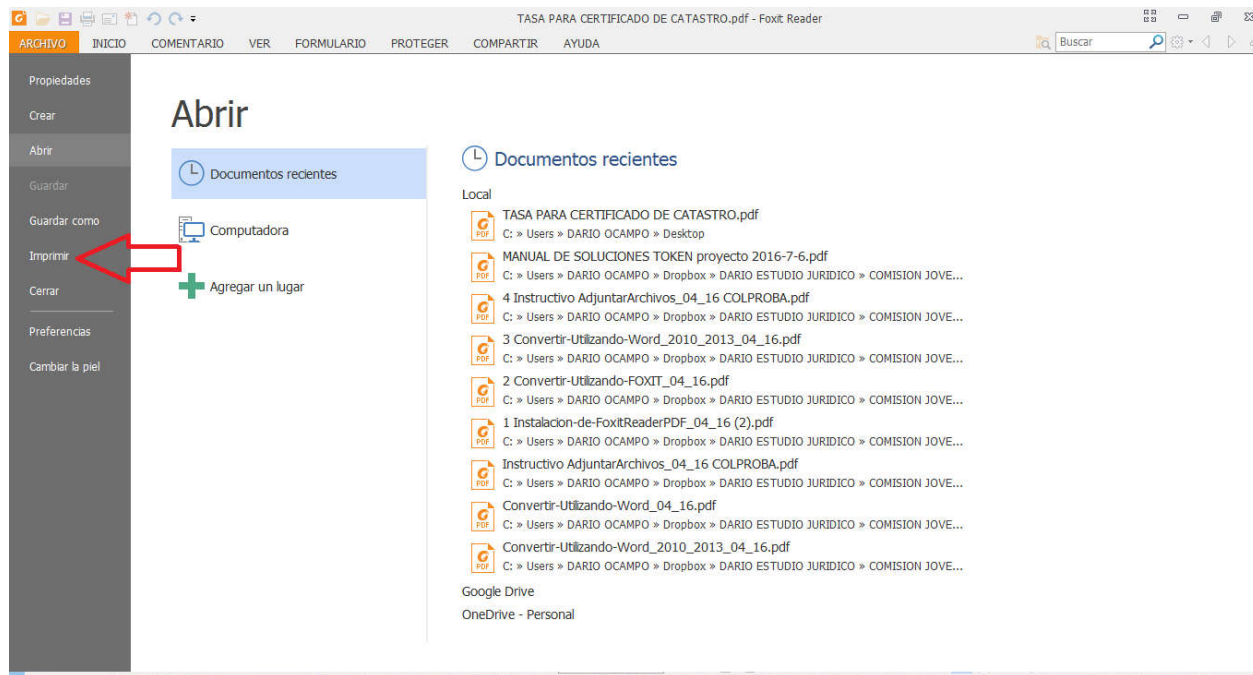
TASA PARA CERTIFICADO DE CATASTRO.pdf - Foxit Reader

ARCHIVO INICIO COMENTARIO VER FORMULARIO PROTEGER COMPARTIR AYUDA

Buscar

Propiedades
Crear
Abrir
Guardar
Guardar como
Imprimir
Cerrar
Preferencias
Cambiar la piel

Abrir

Documentos recientes
Computadora
Agregar un lugar

Documentos recientes

Local

TASA PARA CERTIFICADO DE CATASTRO.pdf
C: » Users » DARIO OCAMPO » Desktop

MANUAL DE SOLUCIONES TOKEN proyecto 2016-7-6.pdf
C: » Users » DARIO OCAMPO » Dropbox » DARIO ESTUDIO JURIDICO » COMISION JOVE...

4 Instructivo AdjuntarArchivos_04_16 COLPROBA.pdf
C: » Users » DARIO OCAMPO » Dropbox » DARIO ESTUDIO JURIDICO » COMISION JOVE...

3 Convertir-Utilizando-Word_2010_2013_04_16.pdf
C: » Users » DARIO OCAMPO » Dropbox » DARIO ESTUDIO JURIDICO » COMISION JOVE...

2 Convertir-Utilizando-FOXIT_04_16.pdf
C: » Users » DARIO OCAMPO » Dropbox » DARIO ESTUDIO JURIDICO » COMISION JOVE...

1 Instalacion-de-FoxitReaderPDF_04_16 (2).pdf
C: » Users » DARIO OCAMPO » Dropbox » DARIO ESTUDIO JURIDICO » COMISION JOVE...

Instructivo AdjuntarArchivos_04_16 COLPROBA.pdf
C: » Users » DARIO OCAMPO » Dropbox » DARIO ESTUDIO JURIDICO » COMISION JOVE...

Convertir-Utilizando-Word_04_16.pdf
C: » Users » DARIO OCAMPO » Dropbox » DARIO ESTUDIO JURIDICO » COMISION JOVE...

Convertir-Utilizando-Word_2010_2013_04_16.pdf
C: » Users » DARIO OCAMPO » Dropbox » DARIO ESTUDIO JURIDICO » COMISION JOVE...

Google Drive
OneDrive - Personal